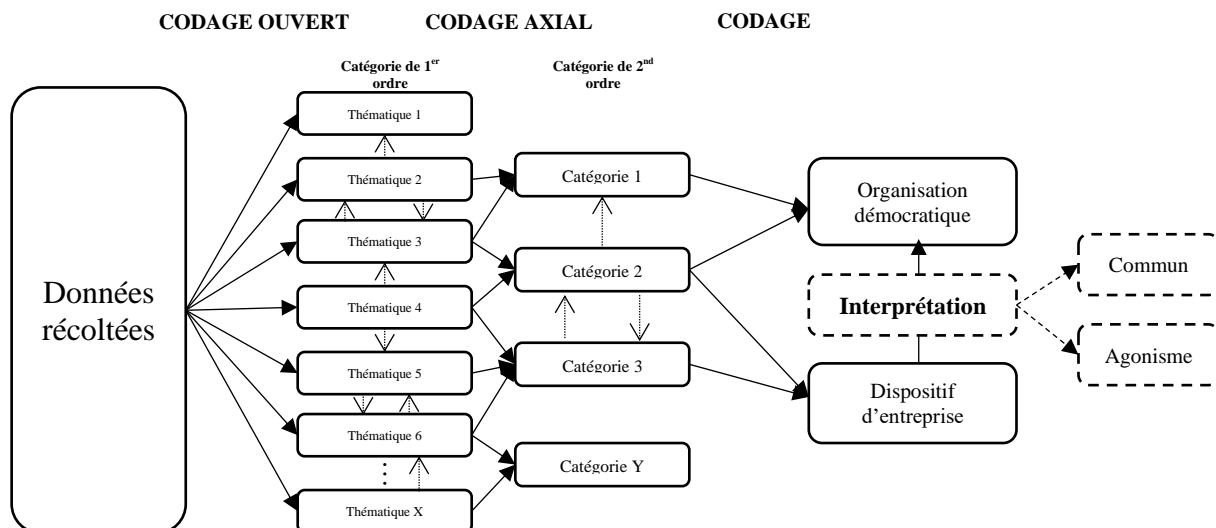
CODAGE OUVERT

CODAGE AXIAL

CODAGE

Catégorie de 1$^{er}$ ordre

Catégorie de 2$^{nd}$ ordre

Données récoltées

Thématique 1

Thématique 2

Thématique 3

Thématique 4

Thématique 5

Thématique 6

Thématique X

Catégorie 1

Catégorie 2

Catégorie 3

Catégorie Y

Organisation démocratique

Interprétation

Dispositif d'entreprise

Commun

Agonisme